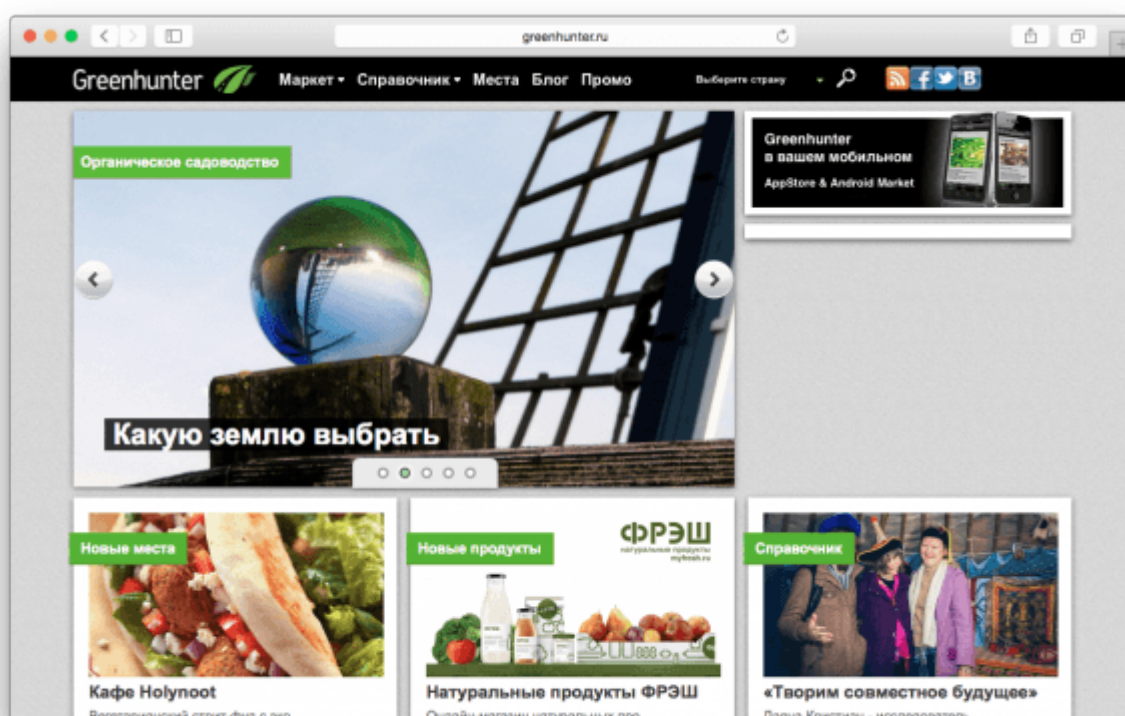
greenhunter.ru

Greenhunter Маркет ▾ Справочник ▾ Места Блог Промо Выберите страну

Органическое садоводство

Какую землю выбрать

Greenhunter в вашем мобильном
AppStore & Android Market

Новые места

Кафе Holynoot

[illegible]

ФРЭШ
натуральные продукты
myfresh.ru

Новые продукты

Натуральные продукты ФРЭШ

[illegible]

Справочник

«Творим совместное будущее»

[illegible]